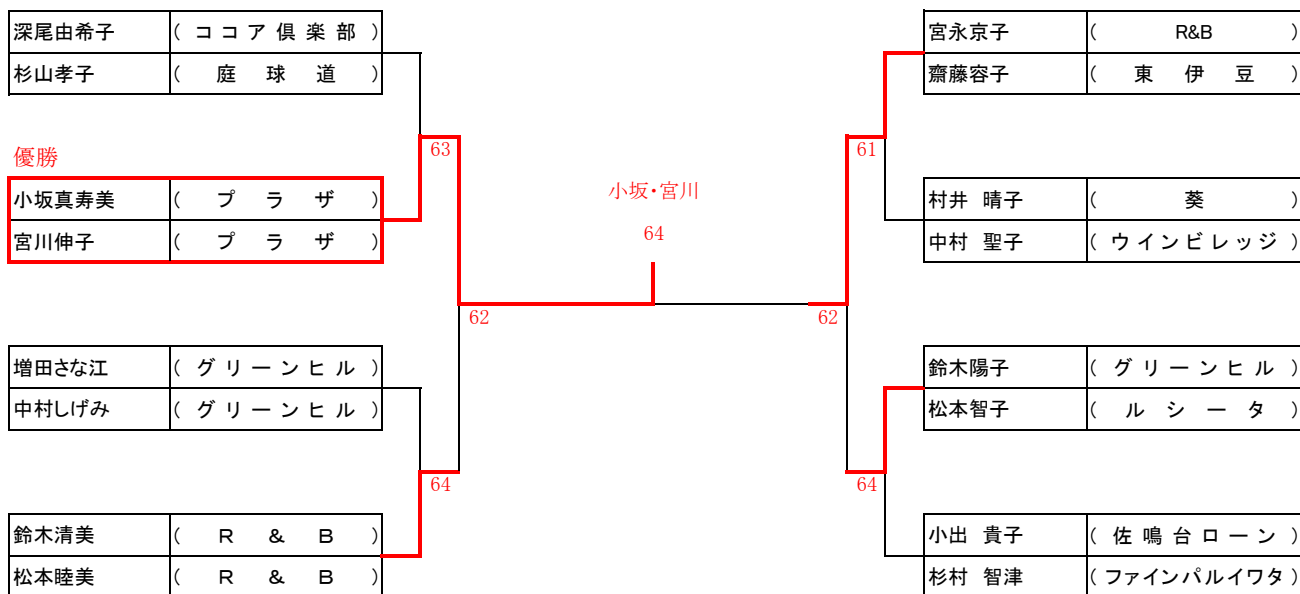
| 深尾由希子 | ( ココア倶楽部 ) |
|---|---|
| 杉山孝子 | ( 庭 球 道 ) |

優勝

| 小坂真寿美 | ( プ ラ ザ ) |
|---|---|
| 宮川伸子 | ( プ ラ ザ ) |

| 増田さな江 | ( グリーンヒル ) |
|---|---|
| 中村しげみ | ( グリーンヒル ) |

| 鈴木清美 | ( R & B ) |
|---|---|
| 松本睦美 | ( R & B ) |

63

62

64

小坂•宮川

64

62

61

64

| 宮永京子 | ( R&B ) |
|---|---|
| 齋藤容子 | ( 東 伊 豆 ) |

| 村井 晴子 | ( 葵 ) |
|---|---|
| 中村 聖子 | ( ウインビレッジ ) |

| 鈴木陽子 | ( グリーンヒル ) |
|---|---|
| 松本智子 | ( ル シ ー タ ) |

| 小出 貴子 | ( 佐鳴台ローン ) |
|---|---|
| 杉村 智津 | ( ファインパルイワタ ) |